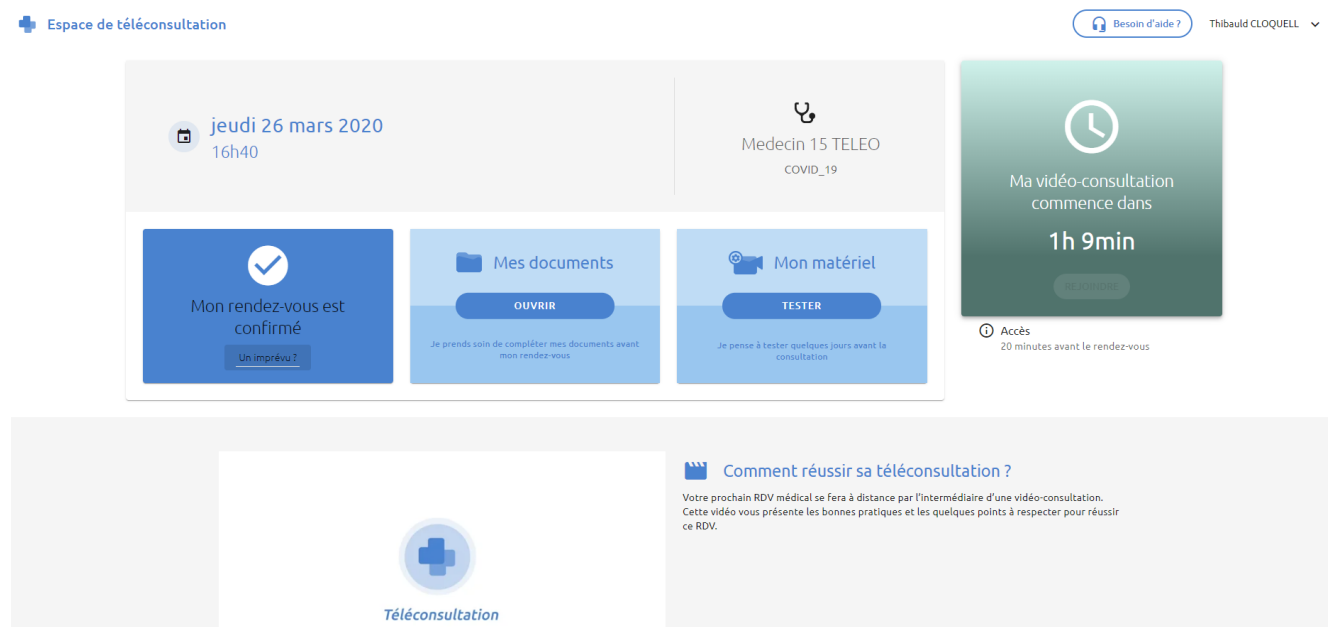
Espace de téléconsultation

Besoin d'aide ?

Thibauld CLOQUELL

jeudi 26 mars 2020
16h40

Medecin 15 TELEO
COVID_19

Mon rendez-vous est confirmé

Un imprévu ?

Mes documents

OUVRIR

Je prends soin de compléter mes documents avant mon rendez-vous

Mon matériel

TESTER

Je pense à tester quelques jours avant la consultation

Ma vidéo-consultation commence dans

1h 9min

REJOINDRE

Accès
20 minutes avant le rendez-vous

Téléconsultation

Comment réussir sa téléconsultation ?

Votre prochain RDV médical se fera à distance par l'intermédiaire d'une vidéo-consultation. Cette vidéo vous présente les bonnes pratiques et les quelques points à respecter pour réussir ce RDV.